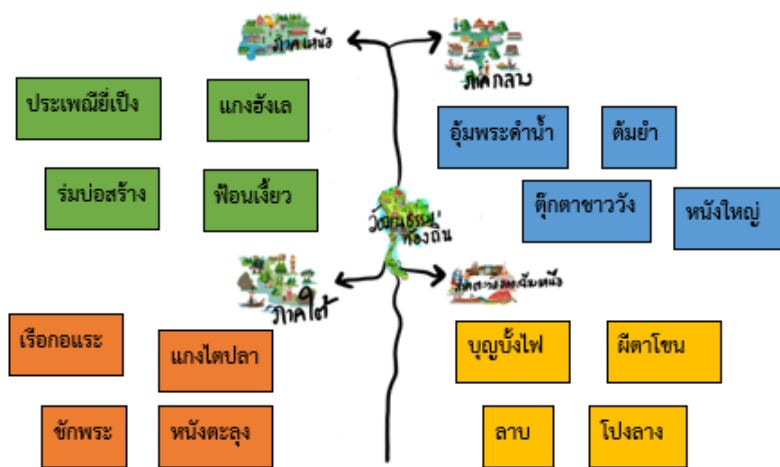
ภาคเหนือ

ภาคกลาง

ประเพณียี่เป็ง

แกงฮังเล

ร่มบ่อสร้าง

ฟ้อนเงี้ยว

อุ้มพระดำน้ำ

ต้มยำ

ตุ๊กตาชาววัง

หนังใหญ่

วัฒนธรรมท้องถิ่น

ภาคใต้

ภาคตะวันออกเฉียงเหนือ

เรือกอแระ

แกงไตปลา

ชักพระ

หนังตะลุง

บุญบั้งไฟ

ผีตาโขน

ลาบ

โปงลาง